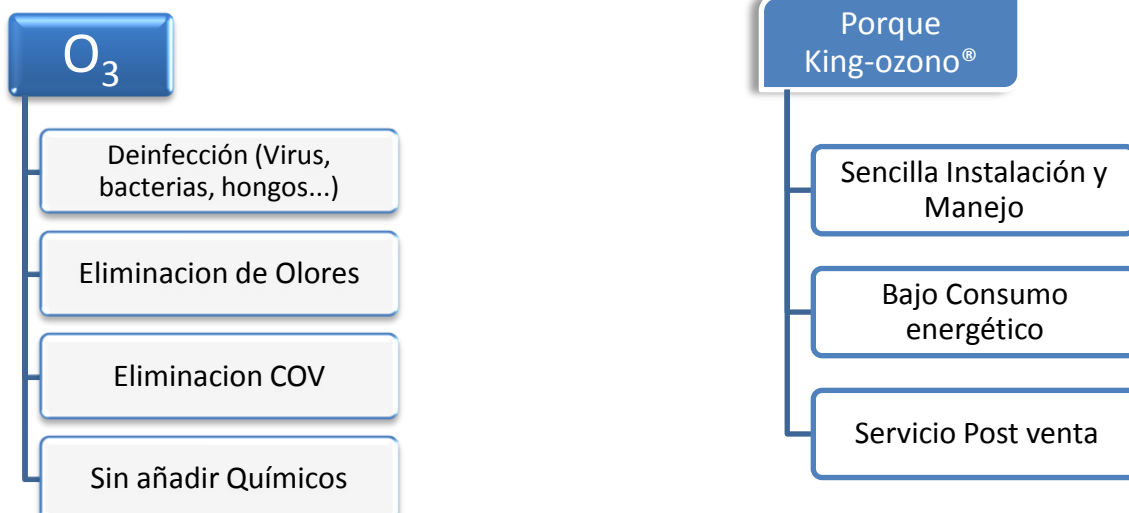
$O_3$

Deinfección (Virus, bacterias, hongos...)

Eliminacion de Olores

Eliminacion COV

Sin añadir Químicos

Porque King-ozono®

Sencilla Instalación y Manejo

Bajo Consumo energético

Servicio Post venta